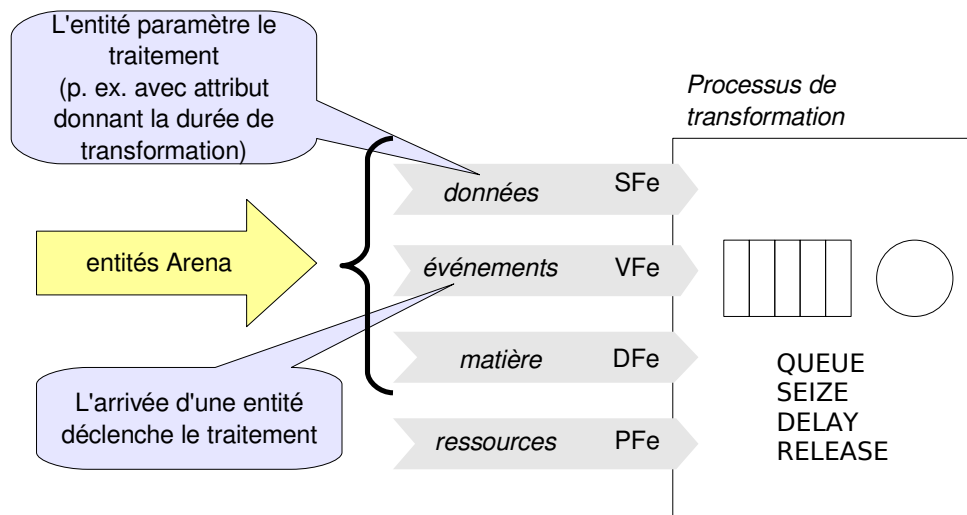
L'entité paramètre le traitement
(p. ex. avec attribut donnant la durée de transformation)

Processus de transformation

entités Arena

données SFe

événements VFe

matière DFe

ressources PFe

L'arrivée d'une entité déclenche le traitement

QUEUE
SEIZE
DELAY
RELEASE